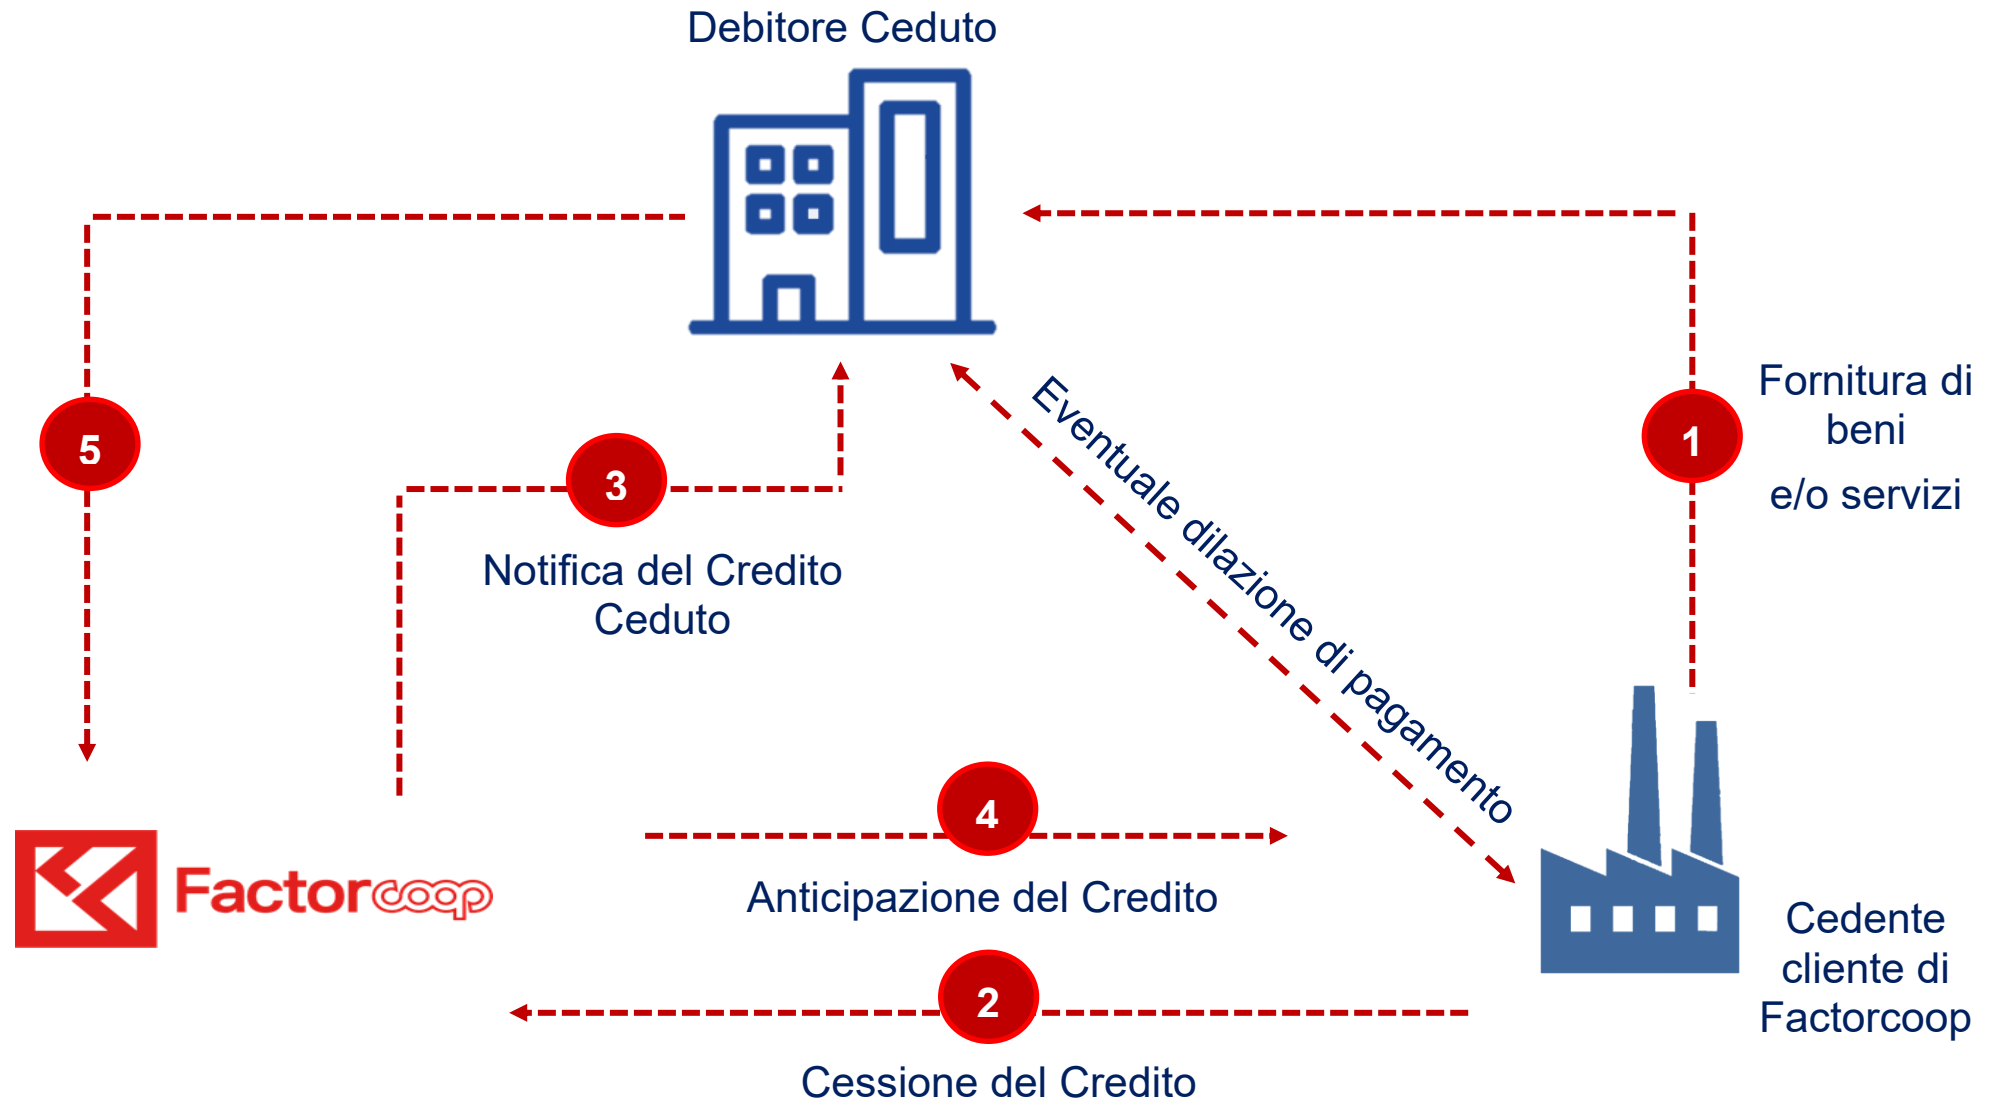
Debitore Ceduto

5

3

Notifica del Credito Ceduto

Eventuale dilazione di pagamento

1

Fornitura di beni

e/o servizi

Factorcoop

4

Anticipazione del Credito

2

Cessione del Credito

Cedente cliente di Factorcoop